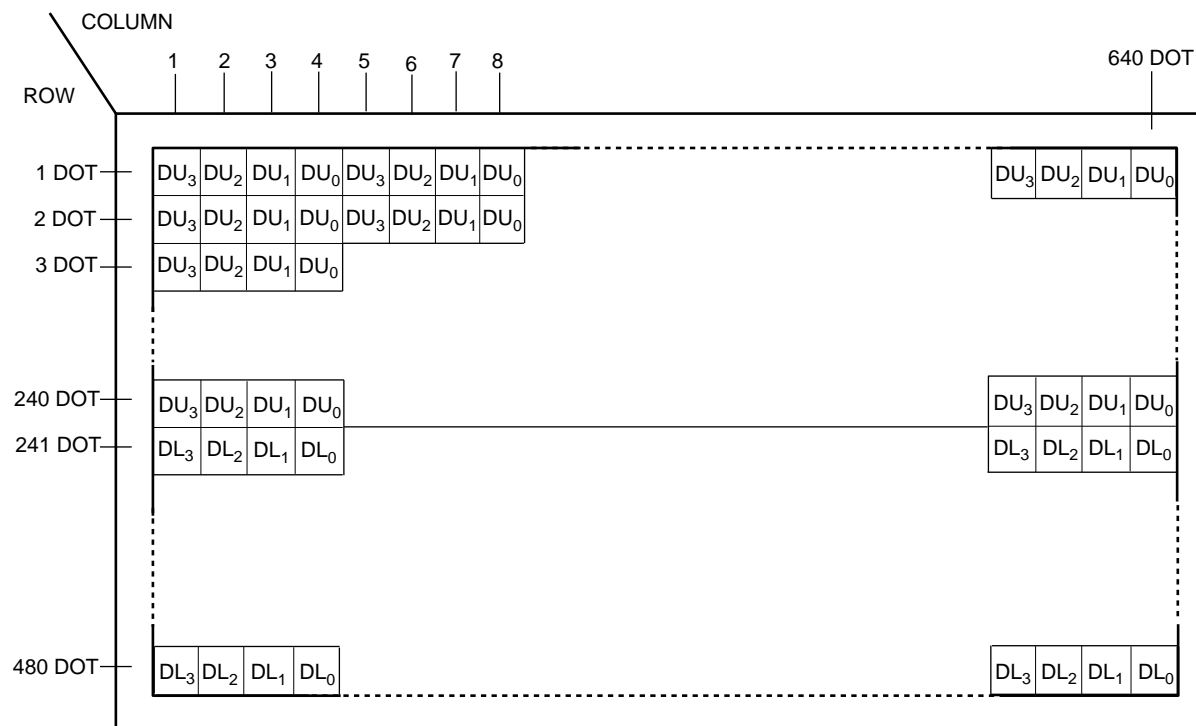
COLUMN

ROW

1 2 3 4 5 6 7 8

640 DOT

1 DOT

| $DU_3$ | $DU_2$ | $DU_1$ | $DU_0$ | $DU_3$ | $DU_2$ | $DU_1$ | $DU_0$ |
|---|---|---|---|---|---|---|---|

| $DU_3$ | $DU_2$ | $DU_1$ | $DU_0$ |
|---|---|---|---|

2 DOT

| $DU_3$ | $DU_2$ | $DU_1$ | $DU_0$ | $DU_3$ | $DU_2$ | $DU_1$ | $DU_0$ |
|---|---|---|---|---|---|---|---|

3 DOT

| $DU_3$ | $DU_2$ | $DU_1$ | $DU_0$ |
|---|---|---|---|

240 DOT

| $DU_3$ | $DU_2$ | $DU_1$ | $DU_0$ |
|---|---|---|---|

| $DU_3$ | $DU_2$ | $DU_1$ | $DU_0$ |
|---|---|---|---|

241 DOT

| $DL_3$ | $DL_2$ | $DL_1$ | $DL_0$ |
|---|---|---|---|

| $DL_3$ | $DL_2$ | $DL_1$ | $DL_0$ |
|---|---|---|---|

480 DOT

| $DL_3$ | $DL_2$ | $DL_1$ | $DL_0$ |
|---|---|---|---|

| $DL_3$ | $DL_2$ | $DL_1$ | $DL_0$ |
|---|---|---|---|